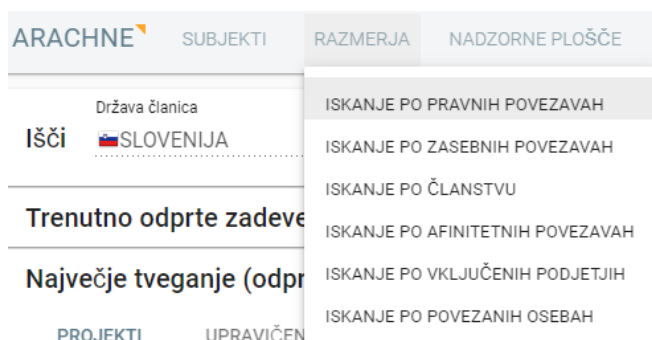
ARACHNE SUBJEKTI RAZMERJA NADZORNE PLOŠČE

Država članica
Išči SLOVENIJA

Trenutno odprte zadeve

Največje tveganje (odpr

PROJEKTI UPRAVIČEN

ISKANJE PO PRAVNIH POVEZAVAH
ISKANJE PO ZASEBNIH POVEZAVAH
ISKANJE PO ČLANSTVU
ISKANJE PO AFINITETNIH POVEZAVAH
ISKANJE PO VKLJUČENIH PODJETJIH
ISKANJE PO POVEZANIH OSEBAH